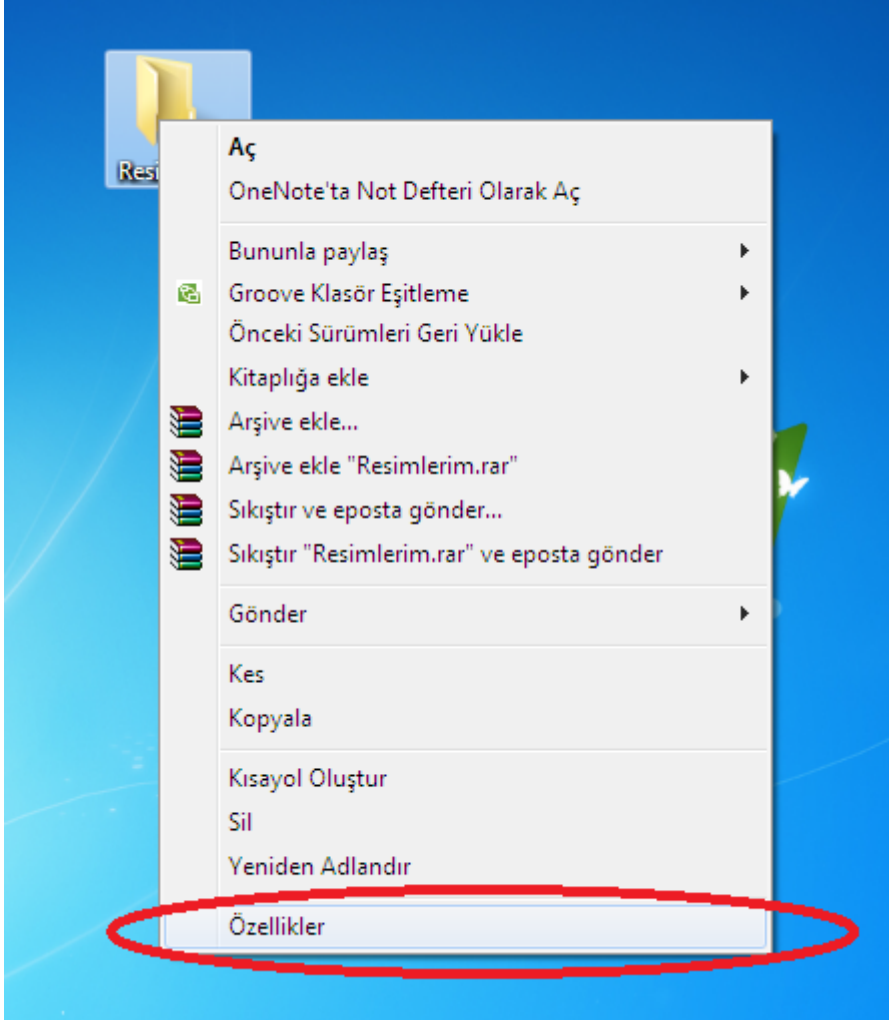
Resi

Aç
OneNote'ta Not Defteri Olarak Aç

Bununla paylaş
Groove Klasör Eşitleme
Önceki Sürümleri Geri Yükle
Kitaplığa ekle
Arşive ekle...
Arşive ekle "Resimlerim.rar"
Sıkıştır ve eposta gönder...
Sıkıştır "Resimlerim.rar" ve eposta gönder

Gönder

Kes
Kopyala

Kısayol Oluştur
Sil
Yeniden Adlandır

Özellikler